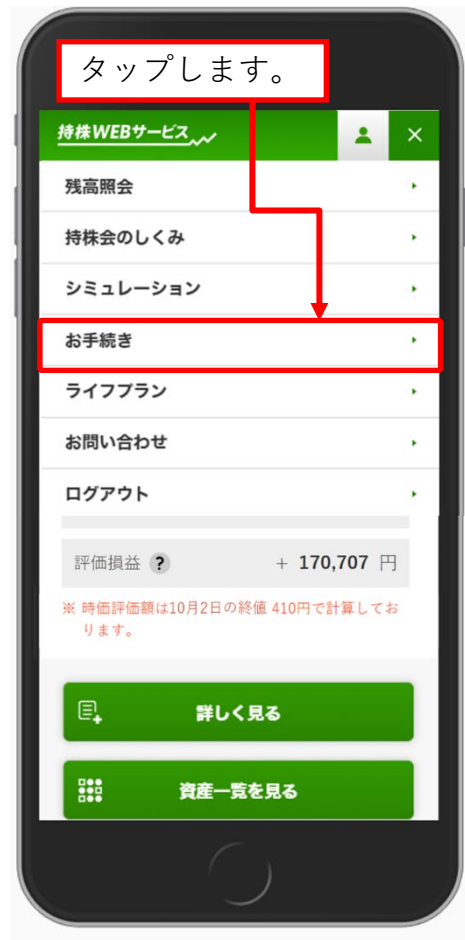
タップします。

持株WEBサービス

×

残高照会

持株会のしくみ

シミュレーション

お手続き

ライフプラン

お問い合わせ

ログアウト

評価損益 ? + 170,707 円

※ 時価評価額は10月2日の終値 410円で計算しております。

詳しく見る

資産一覧を見る